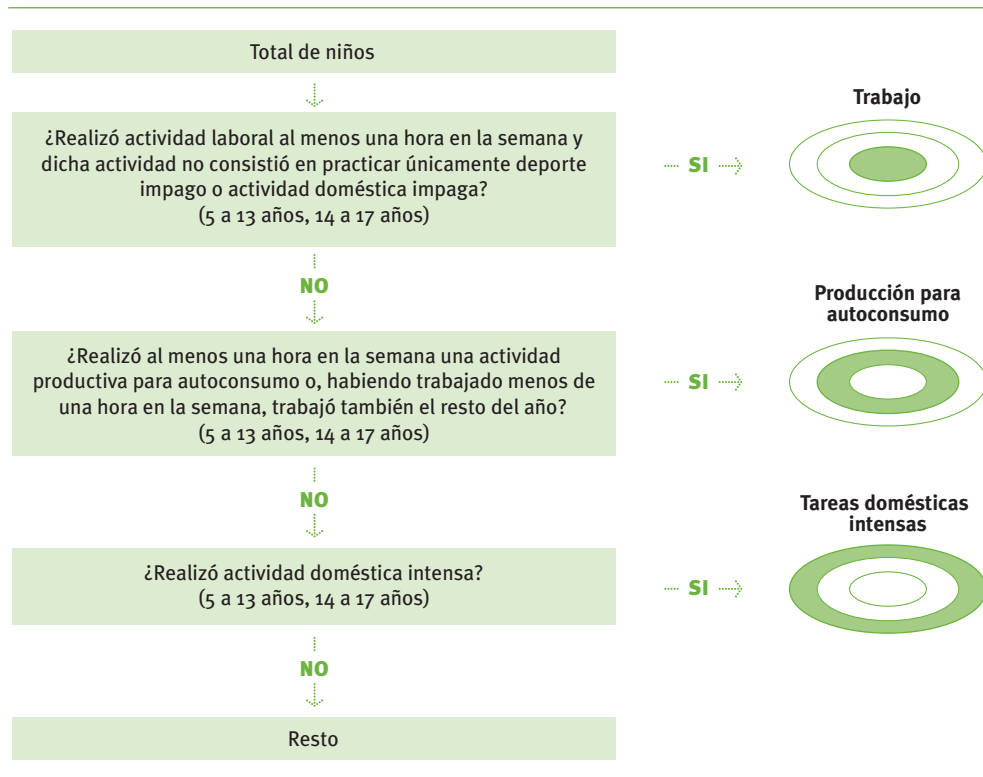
Total de niños

¿Realizó actividad laboral al menos una hora en la semana y dicha actividad no consistió en practicar únicamente deporte impago o actividad doméstica impaga?
(5 a 13 años, 14 a 17 años)

SI

Trabajo

NO

¿Realizó al menos una hora en la semana una actividad productiva para autoconsumo o, habiendo trabajado menos de una hora en la semana, trabajó también el resto del año?
(5 a 13 años, 14 a 17 años)

SI

Producción para autoconsumo

NO

¿Realizó actividad doméstica intensa?
(5 a 13 años, 14 a 17 años)

SI

Tareas domésticas intensas

NO

Resto